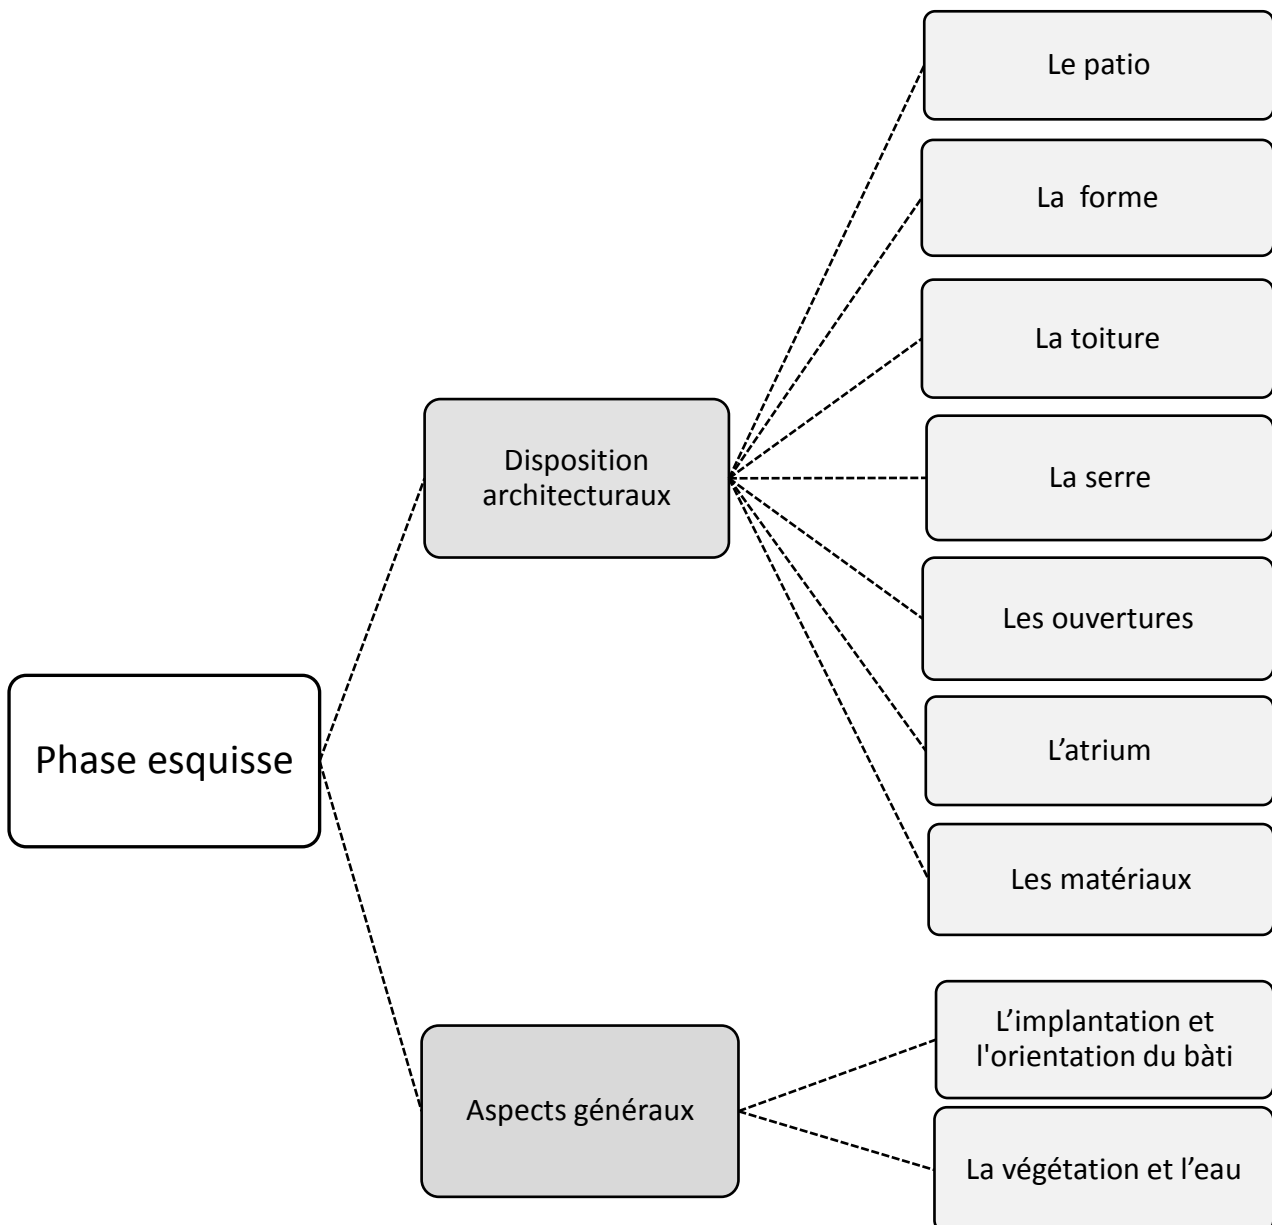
Phase esquisse

Disposition architecturaux

Le patio

La forme

La toiture

La serre

Les ouvertures

L’atrium

Les matériaux

Aspects généraux

L’implantation et l'orientation du bàti

La végétation et l’eau